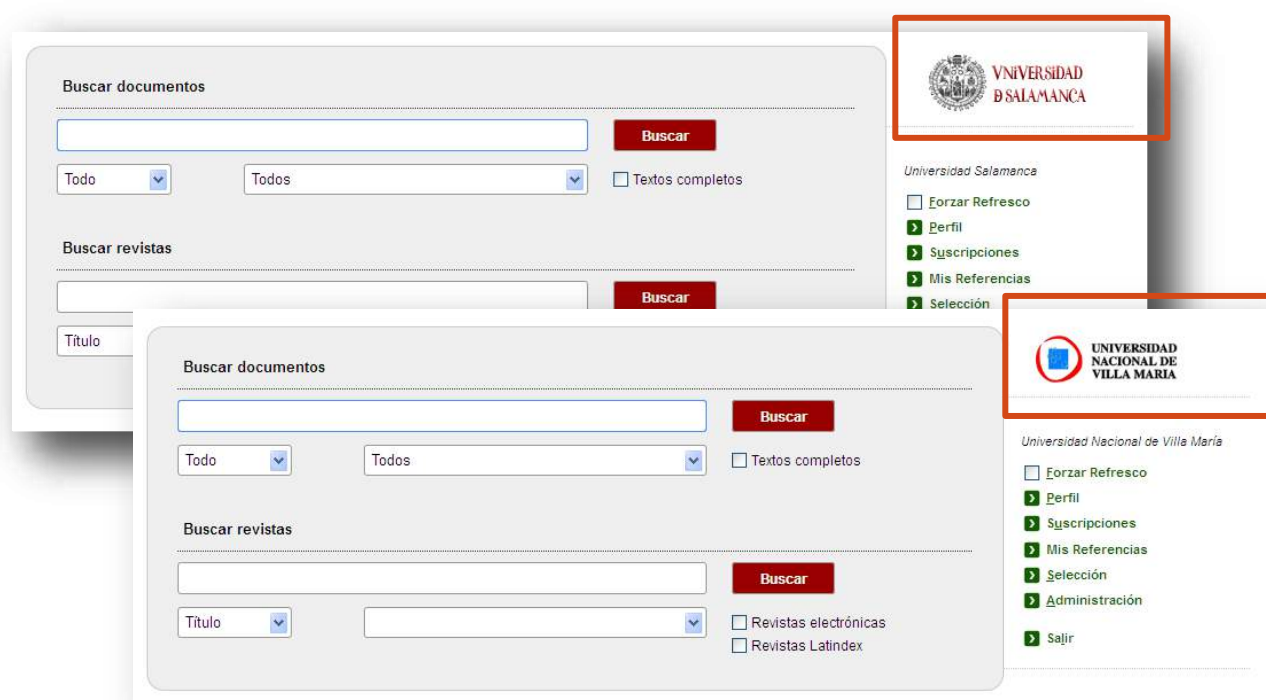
Buscar documentos

Buscar

Todo

Todos

Textos completos

Buscar revistas

Buscar

Título

VNIVERSIDAD D SALAMANCA

Universidad Salamanca

Forzar Refresco

Perfil

Suscripciones

Mis Referencias

Selección

Buscar documentos

Buscar

Todo

Todos

Textos completos

Buscar revistas

Buscar

Título

Revistas electrónicas

Revistas Latindex

UNIVERSIDAD NACIONAL DE VILLA MARIA

Universidad Nacional de Villa María

Forzar Refresco

Perfil

Suscripciones

Mis Referencias

Selección

Administración

Salir